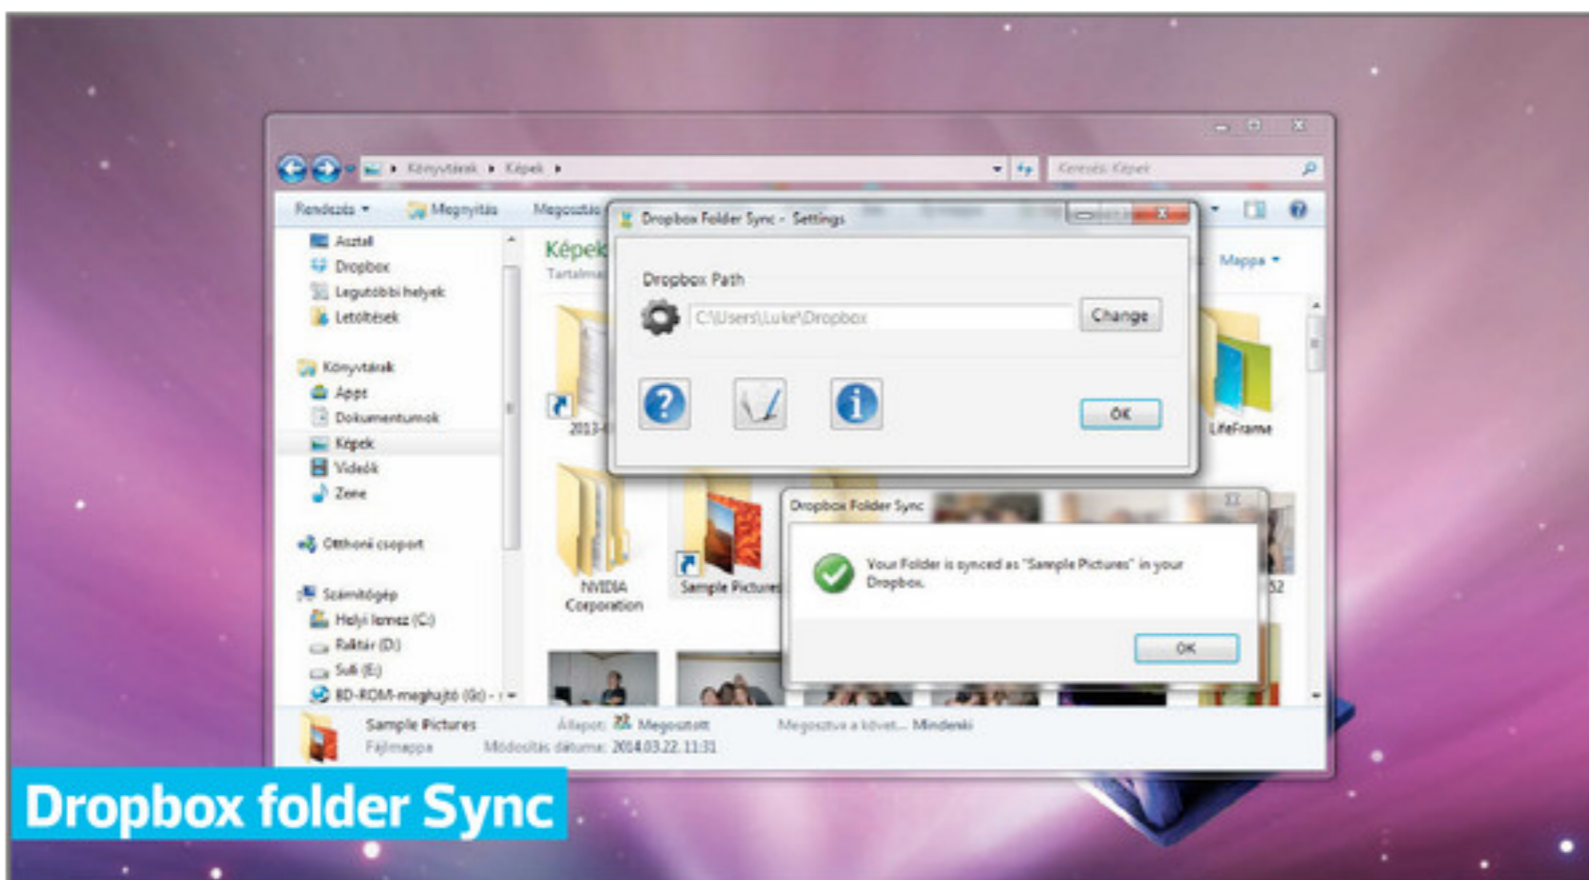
Könyvtárak ▸ Képek ▸

Keresés: Képek

Rendezés ▾ Megnyitás Megosztás

Asztal
Dropbox
Legutóbbi helyek
Letöltések

Könyvtárak
Apps
Dokumentumok
Képek
Videók
Zene

Otthoni csoport

Számítógép
Helyi lemez (C:)
Raktár (D:)
Suli (E:)
BD-ROM-meghajtó (G:) -

Képek
Tartalma

Mappa ▾

2013-

NVIDIA Corporation

Sample Pictures

LifeFrame

52

Dropbox Folder Sync - Settings

Dropbox Path

C:\Users\Luke\Dropbox

Change

OK

Dropbox Folder Sync

Your Folder is synced as "Sample Pictures" in your Dropbox.

OK

Sample Pictures
Fájlmappa

Állapot: Megosztott
Módosítás dátuma: 2014.03.22. 11:31

Megosztva a követ... Mindenki

Dropbox folder Sync